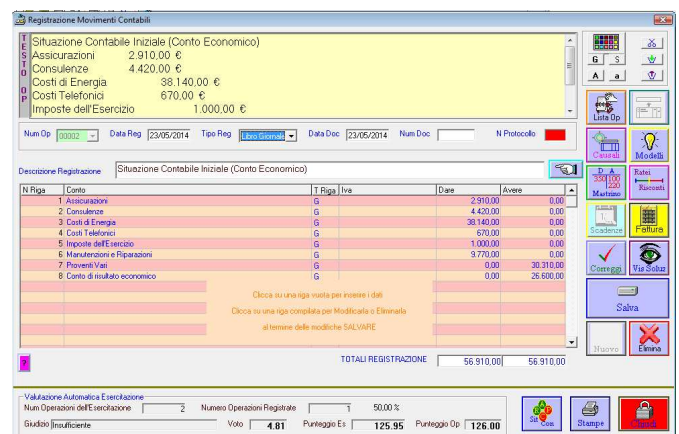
Registrazione Movimenti Contabili

TESTO OP

Situazione Contabile Iniziale (Conto Economico)
Assicurazioni 2.910,00 €
Consulenze 4.420,00 €
Costi di Energia 38.140,00 €
Costi Telefonici 670,00 €
Imposte dell'Esercizio 1.000,00 €

G S
A a

Lista Op

Num Op 00002 Data Reg 23/05/2014 Tipo Reg Libro Giornale Data Doc 23/05/2014 Num Doc N Protocollo

Causali Modelli

Descrizione Registrazione Situazione Contabile Iniziale (Conto Economico)

D A 350 100 220 Mastrino Ratei Risconti

| N Riga | Conto | T Riga | Iva | Dare | Avere |
|---|---|---|---|---|---|
| 1 | Assicurazioni | G | | 2.910,00 | 0,00 |
| 2 | Consulenze | G | | 4.420,00 | 0,00 |
| 3 | Costi di Energia | G | | 38.140,00 | 0,00 |
| 4 | Costi Telefonici | G | | 670,00 | 0,00 |
| 5 | Imposte dell'Esercizio | G | | 1.000,00 | 0,00 |
| 6 | Manutenzioni e Riparazioni | G | | 9.770,00 | 0,00 |
| 7 | Proventi Vari | G | | 0,00 | 30.310,00 |
| 8 | Conto di risultato economico | G | | 0,00 | 26.600,00 |

Clicca su una riga vuota per inserire i dati
Clicca su una riga compilata per Modificarla o Eliminarla
al termine delle modifiche SALVARE

Scadenze Fattura
Correggi Vis Soluz
Salva
Nuovo Elimina

?

TOTALI REGISTRAZIONE 56.910,00 56.910,00

Valutazione Automatica Esercitazione
Num Operazioni dell'Esercitazione 2 Numero Operazioni Registrate 1 50,00 %
Giudizio Insufficiente Voto 4.81 Punteggio Es 125.95 Punteggio Op 126.00

Sit Con Stampe Chiudi